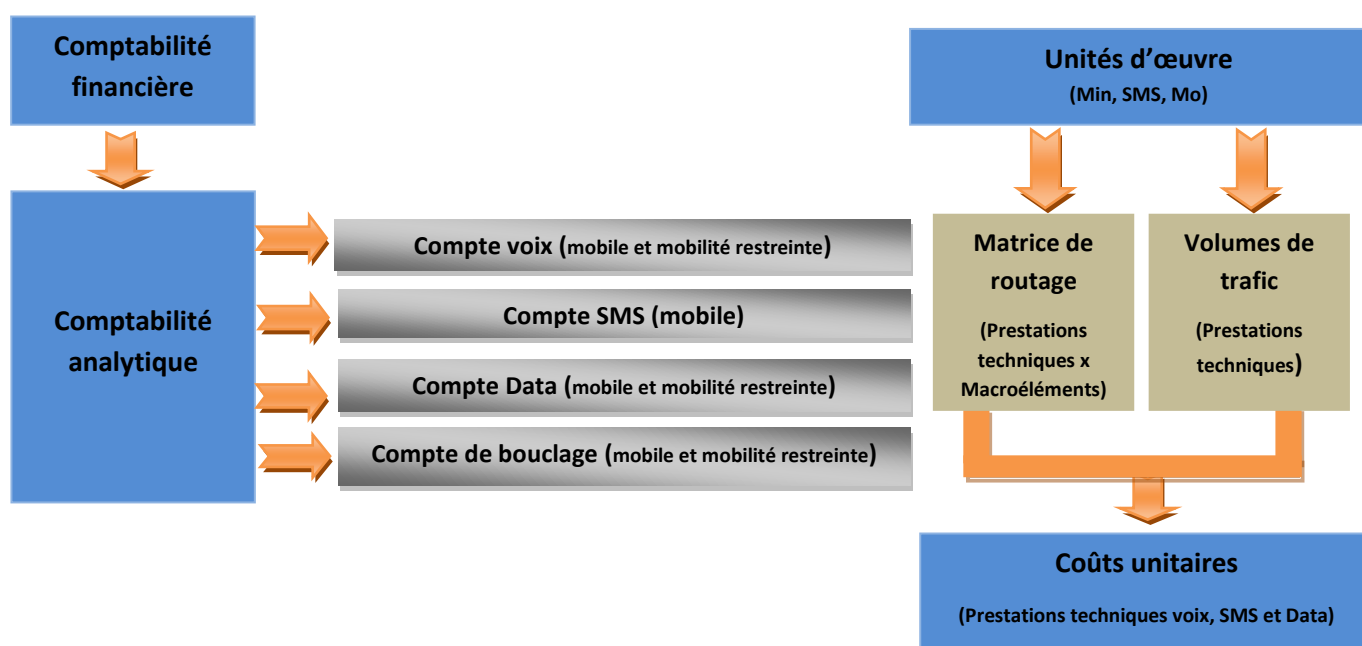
Comptabilité financière

Comptabilité analytique

Compte voix (mobile et mobilité restreinte)

Compte SMS (mobile)

Compte Data (mobile et mobilité restreinte)

Compte de bouclage (mobile et mobilité restreinte)

Unités d'œuvre
(Min, SMS, Mo)

Matrice de routage
(Prestations techniques x Macroéléments)

Volumes de trafic
(Prestations techniques)

Coûts unitaires
(Prestations techniques voix, SMS et Data)